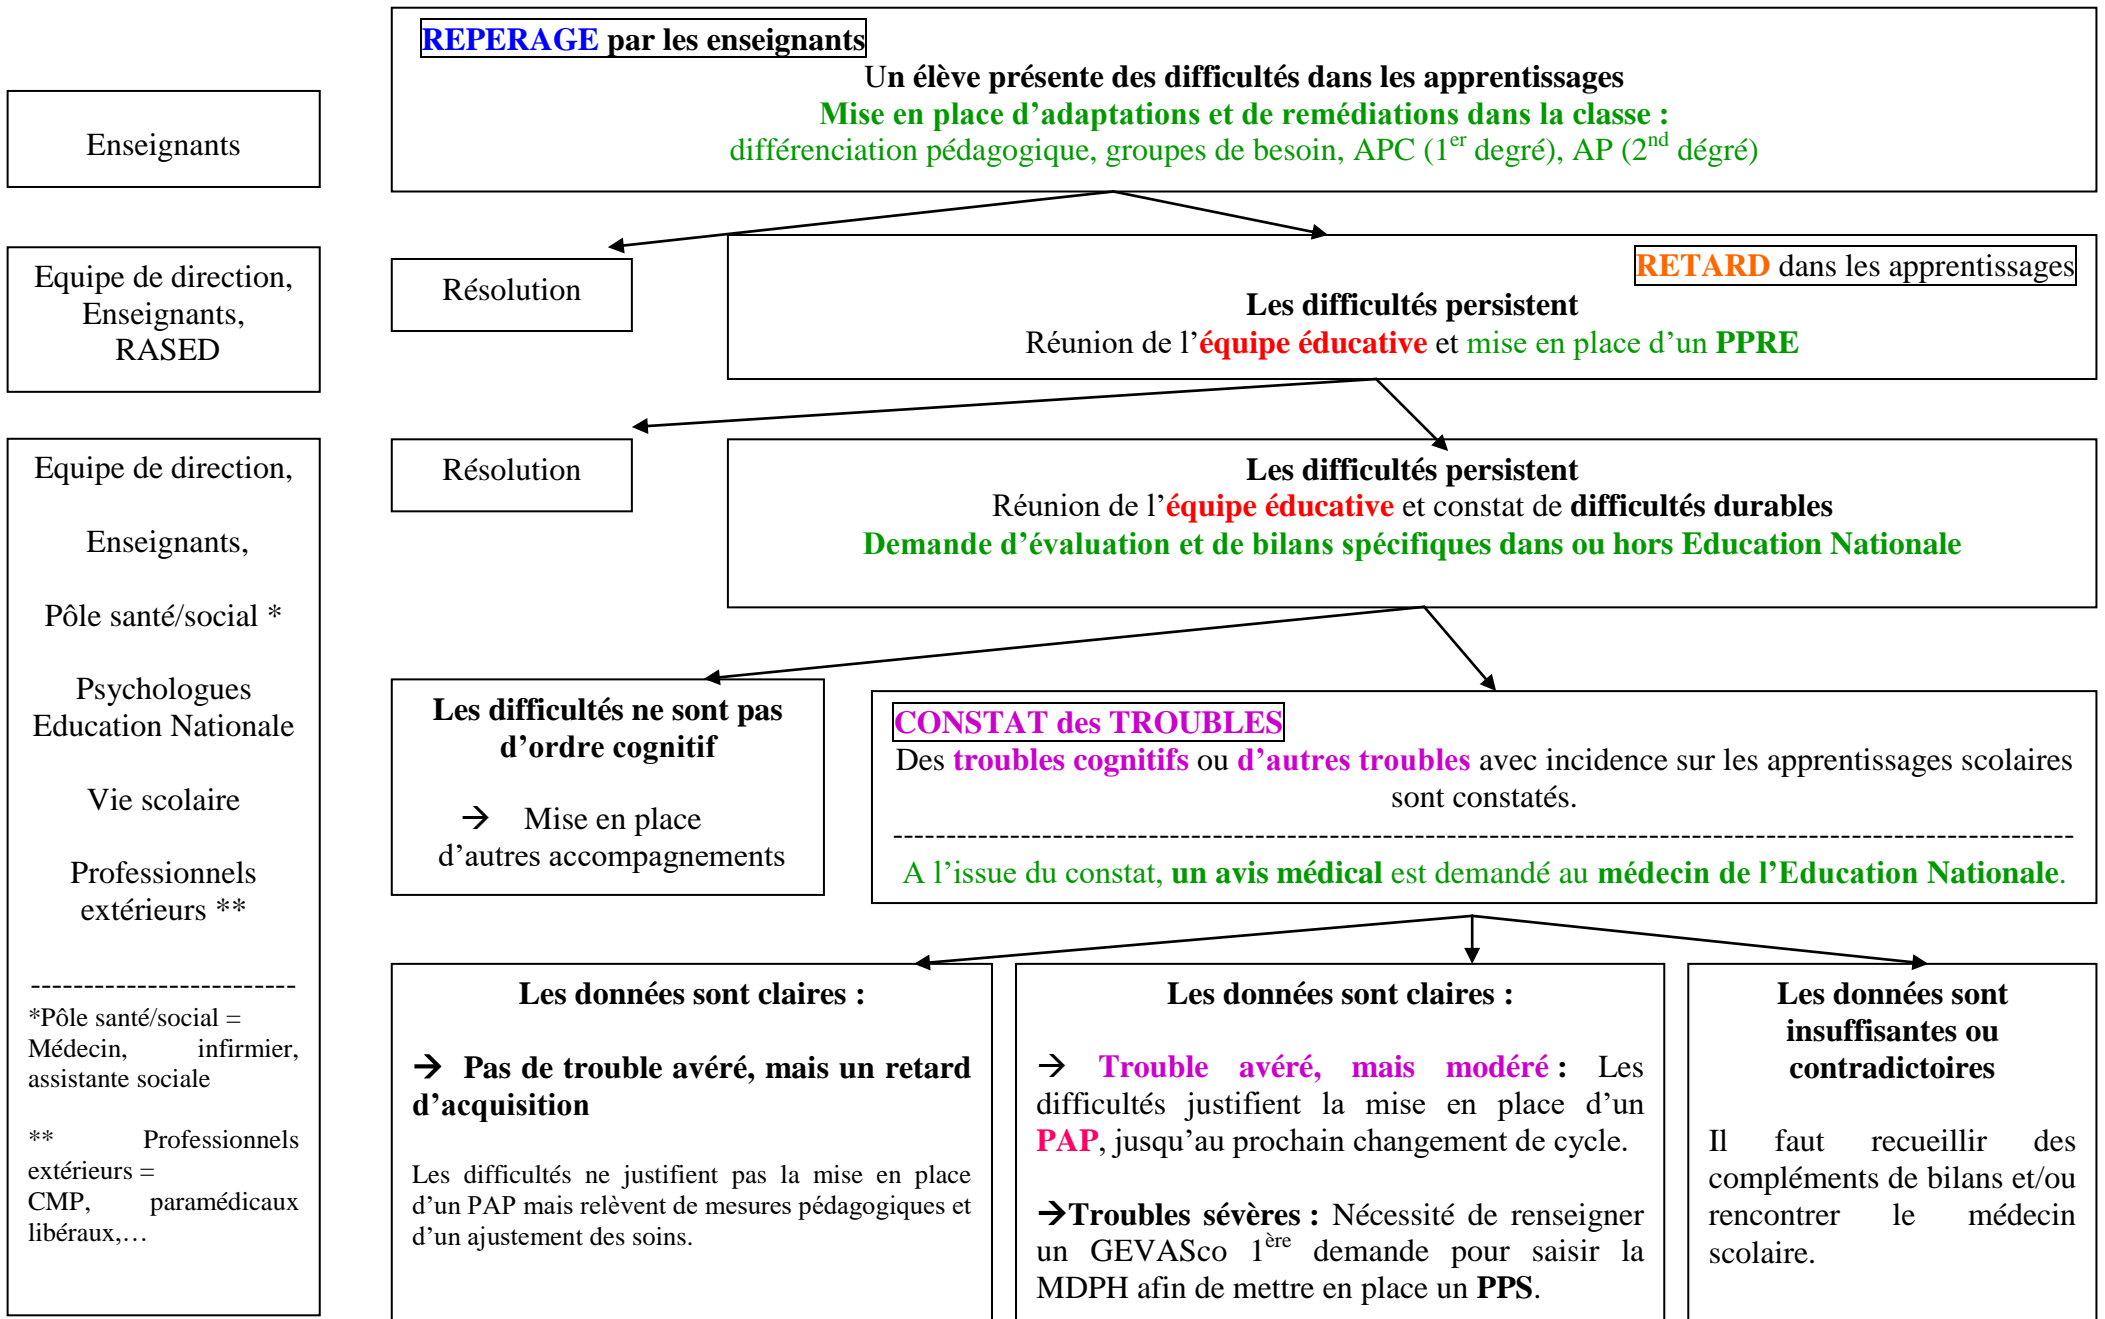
Enseignants

REPERAGE par les enseignants
Un élève présente des difficultés dans les apprentissages
Mise en place d'adaptations et de remédiations dans la classe :
différenciation pédagogique, groupes de besoin, APC ($1^{er}$ degré), AP ($2^{nd}$ dégré)

Equipe de direction, Enseignants, RASED

Résolution

RETARD dans les apprentissages
Les difficultés persistent
Réunion de l'équipe éducative et mise en place d'un PPRE

Equipe de direction,

Enseignants,

Pôle santé/social *

Psychologues Education Nationale

Vie scolaire

Professionnels extérieurs **

-------------------------
*Pôle santé/social = Médecin, infirmier, assistante sociale

** Professionnels extérieurs = CMP, paramédicaux libéraux,…

Résolution

Les difficultés persistent
Réunion de l'équipe éducative et constat de difficultés durables
Demande d'évaluation et de bilans spécifiques dans ou hors Education Nationale

Les difficultés ne sont pas d'ordre cognitif

→ Mise en place d'autres accompagnements

CONSTAT des TROUBLES
Des troubles cognitifs ou d'autres troubles avec incidence sur les apprentissages scolaires sont constatés.
--------------------------------------------------------------------------------
A l'issue du constat, un avis médical est demandé au médecin de l'Education Nationale.

Les données sont claires :

→ Pas de trouble avéré, mais un retard d'acquisition

Les difficultés ne justifient pas la mise en place d'un PAP mais relèvent de mesures pédagogiques et d'un ajustement des soins.

Les données sont claires :

→ Trouble avéré, mais modéré : Les difficultés justifient la mise en place d'un PAP, jusqu'au prochain changement de cycle.

→Troubles sévères : Nécessité de renseigner un GEVASco $1^{ère}$ demande pour saisir la MDPH afin de mettre en place un PPS.

Les données sont insuffisantes ou contradictoires

Il faut recueillir des compléments de bilans et/ou rencontrer le médecin scolaire.